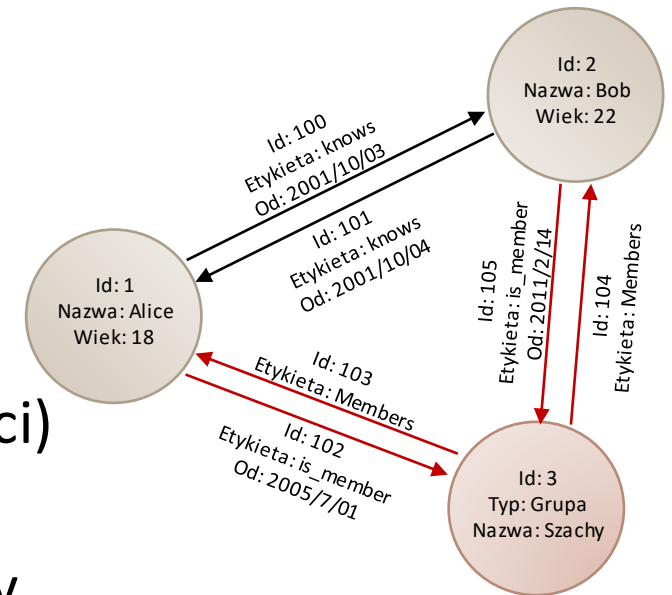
Id: 2
Nazwa: Bob
Wiek: 22

Id: 100
Etykieta: knows
Od: 2001/10/03

Id: 101
Etykieta: knows
Od: 2001/10/04

Id: 1
Nazwa: Alice
Wiek: 18

Id: 105
Etykieta: is_member
Od: 2011/2/14

Id: 104
Etykieta: Members

Id: 103
Etykieta: Members

ci)

Id: 102
Etykieta: is_member
Od: 2005/7/01

Id: 3
Typ: Grupa
Nazwa: Szachy

y